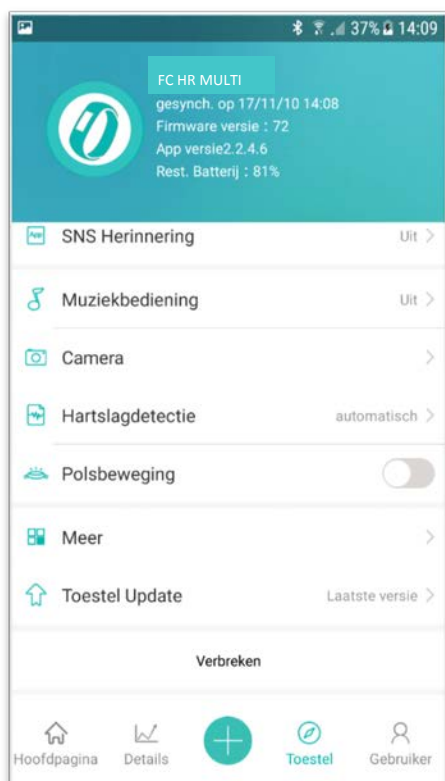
37% 14:09

FC HR MULTI
gesynch. op 17/11/10 14:08
Firmware versie : 72
App versie2.2.4.6
Rest. Batterij : 81%

SNS Herinnering Uit >

Muziekbediening Uit >

Camera >

Hartslagdetectie automatisch >

Polsbeweging

Meer >

Toestel Update Laatste versie >

Verbreken

Hoofdpagina Details Toestel Gebruiker